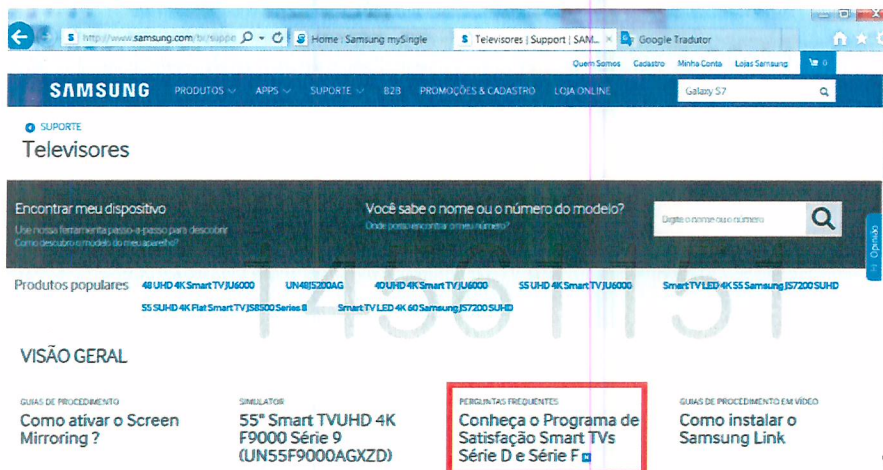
http://www.samsung.com/br/suppo
Home : Samsung mySingle
Televisores | Support | SAM...
Google Tradutor

Quem Somos Cadastro Minha Conta Lojas Samsung 0

SAMSUNG PRODUTOS APPS SUPORTE B2B PROMOÇÕES & CADASTRO LOJA ONLINE Galaxy S7

SUPORTE
Televisores

Encontrar meu dispositivo
Use nossa ferramenta passo-a-passo para descobrir
Como descubro o modelo do meu aparelho?

Você sabe o nome ou o número do modelo?
Onde posso encontrar o meu número?
Digite o nome ou número

Opinião

Produtos populares 48 UHD 4K Smart TV JU6000 UN48J5200AG 40 UHD 4K Smart TV JU6000 55 UHD 4K Smart TV JU6000 Smart TV LED 4K 55 Samsung JS7200 SUHD
55 SUHD 4K Flat Smart TV JS8500 Series 8 Smart TV LED 4K 60 Samsung JS7200 SUHD

VISÃO GERAL

GUIAS DE PROCEDIMENTO
Como ativar o Screen Mirroring ?

SIMULATOR
55" Smart TVUHD 4K F9000 Série 9 (UN55F9000AGXZD)

PERGUNTAS FREQUENTES
Conheça o Programa de Satisfação Smart TVs Série D e Série F

GUIAS DE PROCEDIMENTO EM VÍDEO
Como instalar o Samsung Link